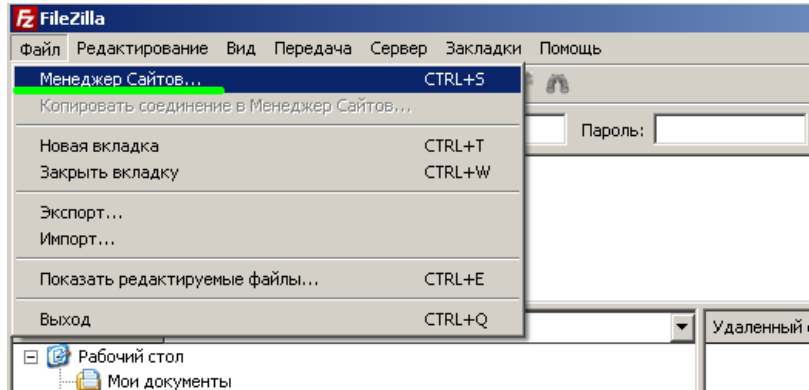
FileZilla

Файл Редактирование Вид Передача Сервер Закладки Помощь

Менеджер Сайтов... CTRL+S
Копировать соединение в Менеджер Сайтов...

Новая вкладка CTRL+T
Закрыть вкладку CTRL+W

Экспорт...
Импорт...

Показать редактируемые файлы... CTRL+E

Выход CTRL+Q

Пароль:

Удаленный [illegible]

Рабочий стол
Мои документы